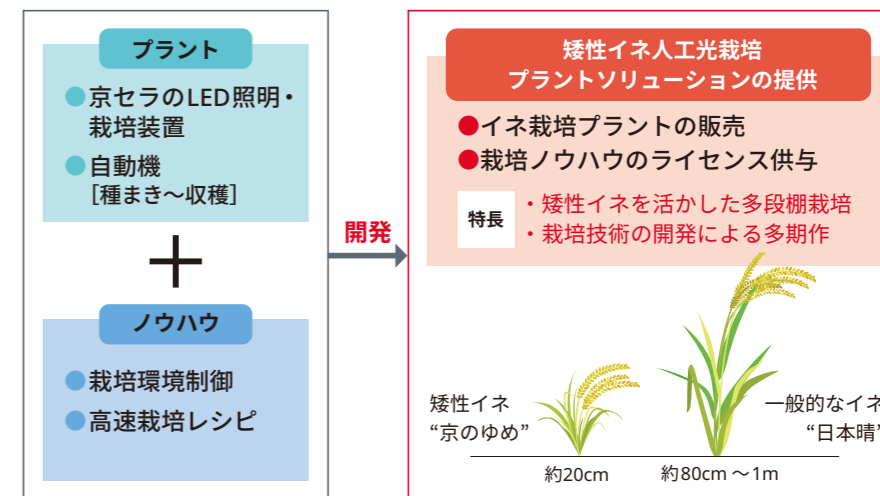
プラント

●京セラのLED照明・栽培装置

●自動機
［種まき〜収穫］

＋

ノウハウ

●栽培環境制御

●高速栽培レシピ

開発

矮性イネ人工光栽培
プラントソリューションの提供

●イネ栽培プラントの販売

●栽培ノウハウのライセンス供与

特長
・矮性イネを活かした多段棚栽培
・栽培技術の開発による多期作

矮性イネ
“京のゆめ”

一般的なイネ
“日本晴”

約20cm

約80cm 〜1m